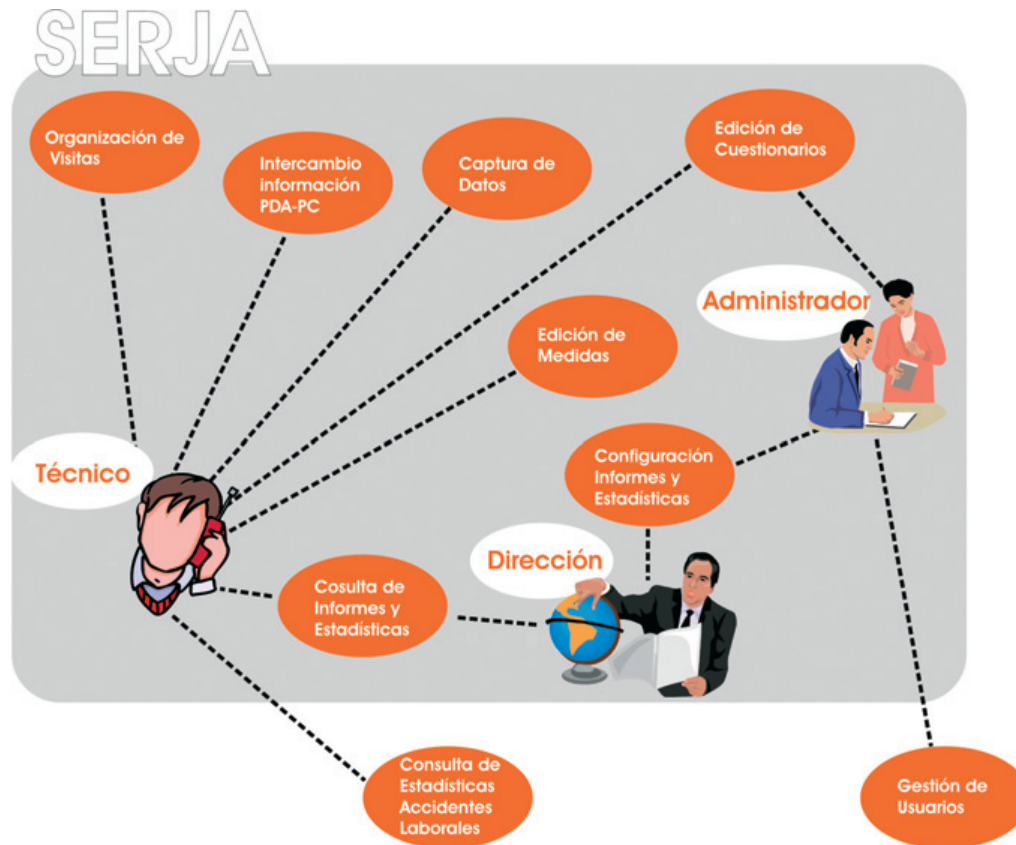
SERJA

Organización de Visitas

Intercambio información PDA-PC

Captura de Datos

Edición de Cuestionarios

Administrador

Edición de Medidas

Técnico

Configuración Informes y Estadísticas

Dirección

Cosulta de Informes y Estadísticas

Consulta de Estadisticas Accidentes Laborales

Gestión de Usuarios